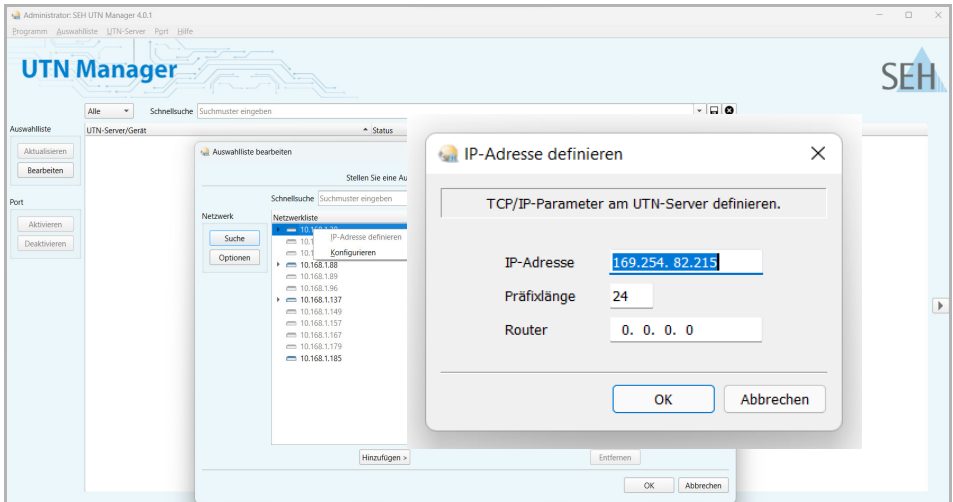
Administrator: SEH UTN Manager 4.0.1

Programm Auswahlliste UTN-Server Port Hilfe

UTN Manager

SEH

Alle Schnellsuche Suchmuster eingeben

Auswahlliste

Aktualisieren

Bearbeiten

Port

Aktivieren

Deaktivieren

UTN-Server/Gerät Status

Auswahlliste bearbeiten

Stellen Sie eine Au

Schnellsuche Suchmuster eingeben

Netzwerk

Suche

Optionen

Netzwerkliste

10.168.1.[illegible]

10.1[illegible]

10.1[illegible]

10.168.1.88

10.168.1.89

10.168.1.96

10.168.1.137

10.168.1.149

10.168.1.157

10.168.1.167

10.168.1.179

10.168.1.185

IP-Adresse definieren

Konfigurieren

Hinzufügen >

Entfernen

OK Abbrechen

IP-Adresse definieren

TCP/IP-Parameter am UTN-Server definieren.

IP-Adresse 169.254. 82.215

Präfixlänge 24

Router 0. 0. 0. 0

OK

Abbrechen